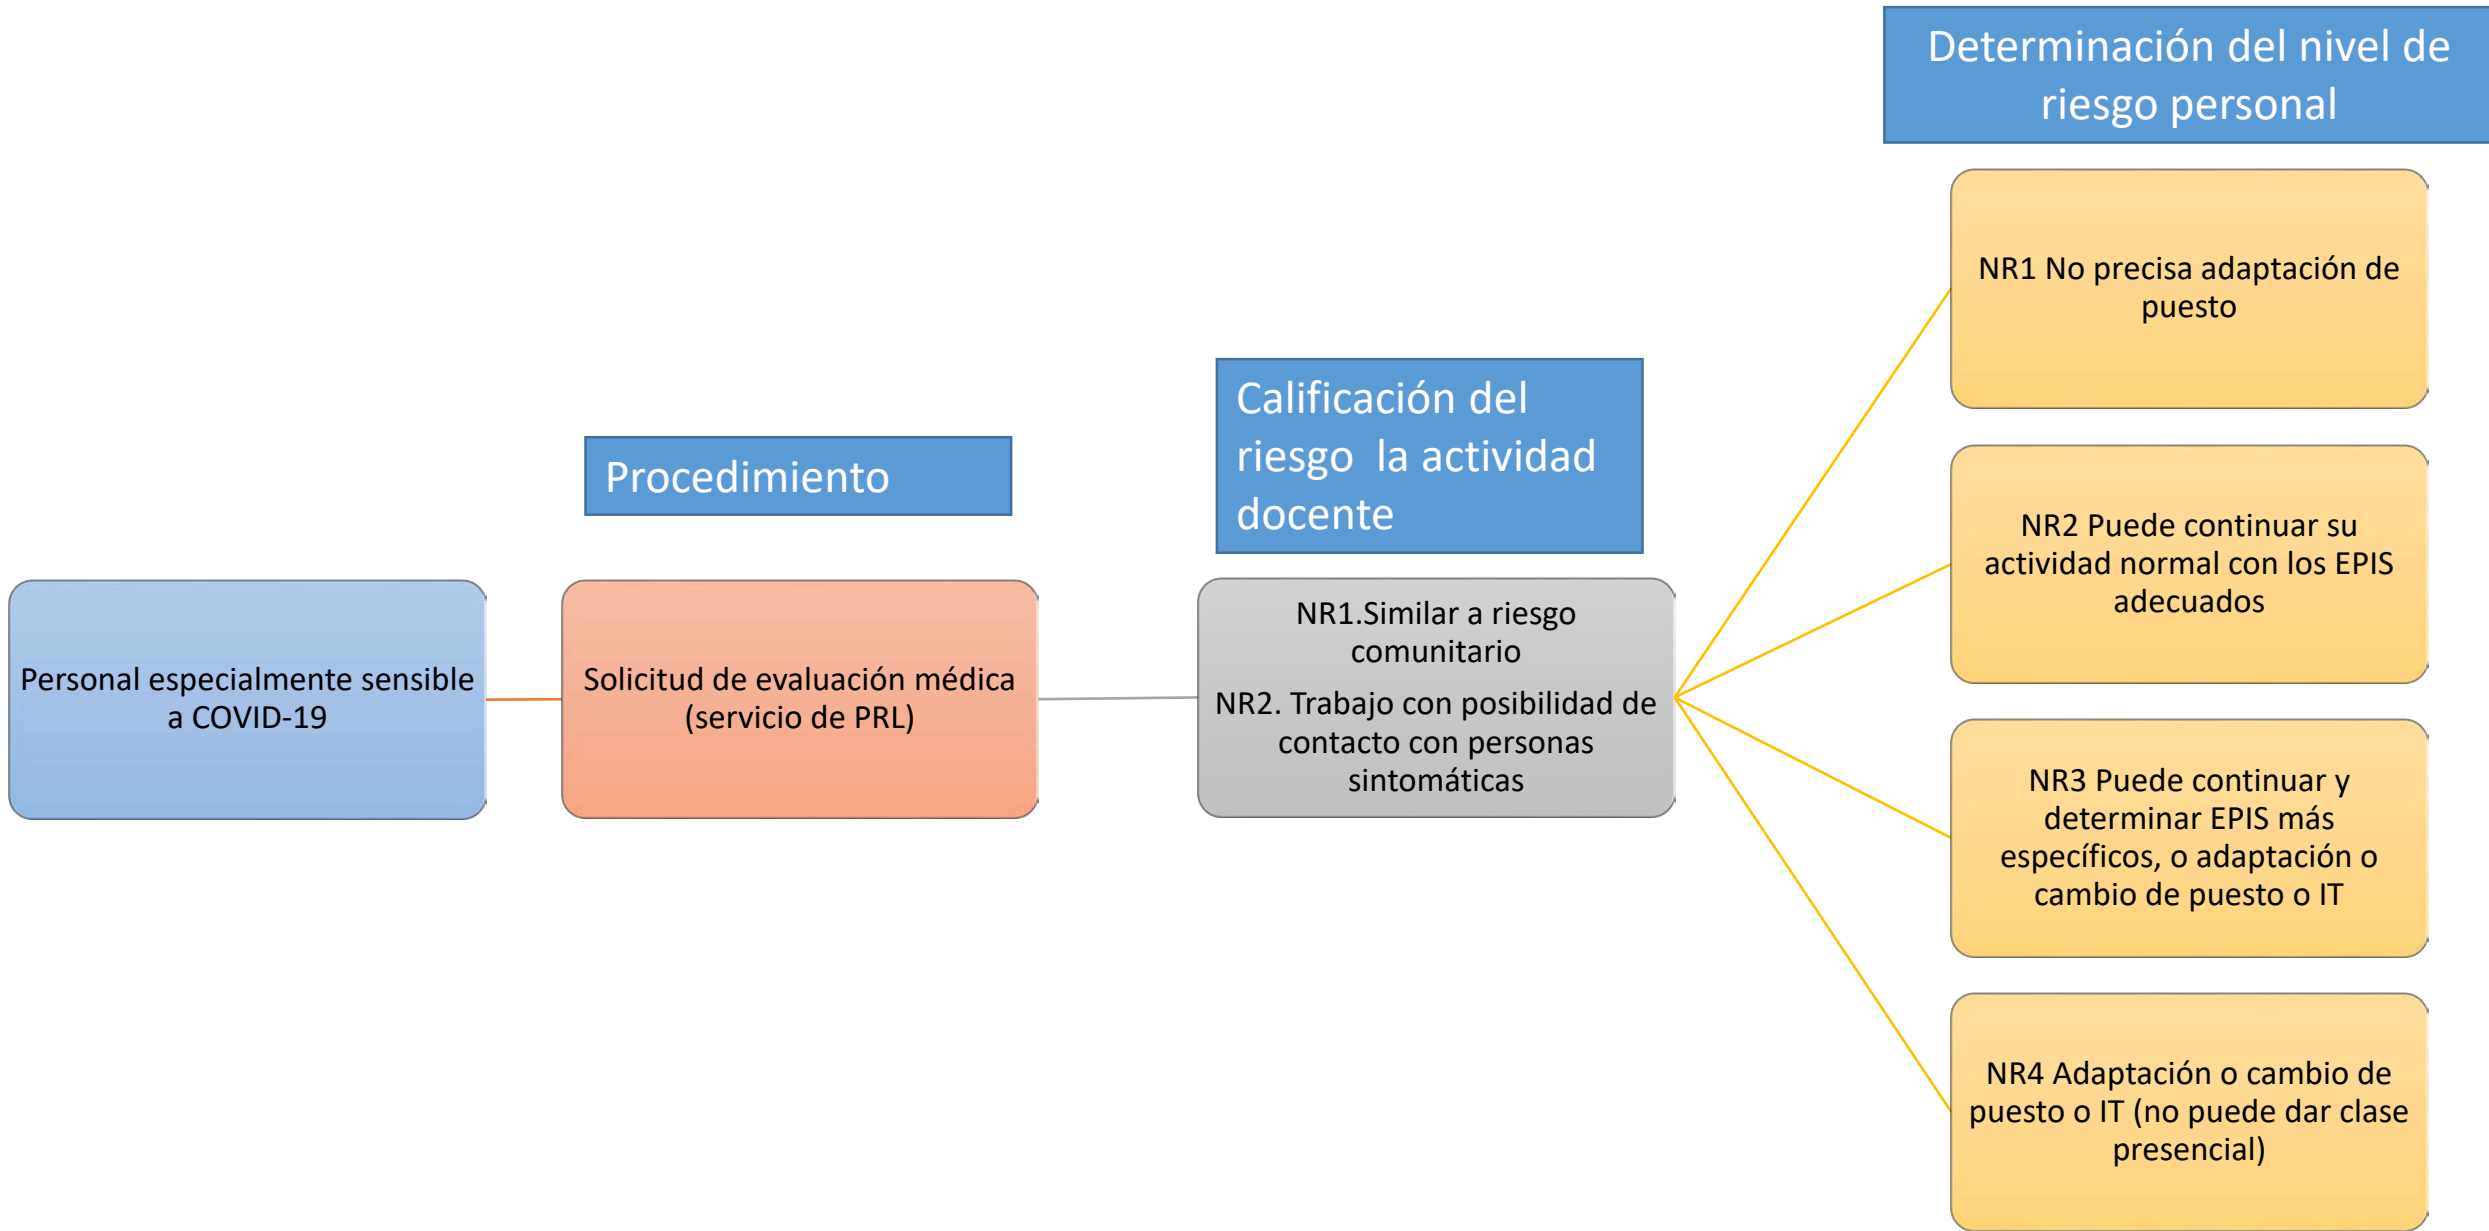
Determinación del nivel de riesgo personal

Procedimiento

Calificación del riesgo  la actividad docente

Personal especialmente sensible a COVID-19

Solicitud de evaluación médica (servicio de PRL)

NR1.Similar a riesgo comunitario

NR2. Trabajo con posibilidad de contacto con personas sintomáticas

NR1 No precisa adaptación de puesto

NR2 Puede continuar su actividad normal con los EPIS adecuados

NR3 Puede continuar y determinar EPIS más específicos, o adaptación o cambio de puesto o IT

NR4 Adaptación o cambio de puesto o IT (no puede dar clase presencial)